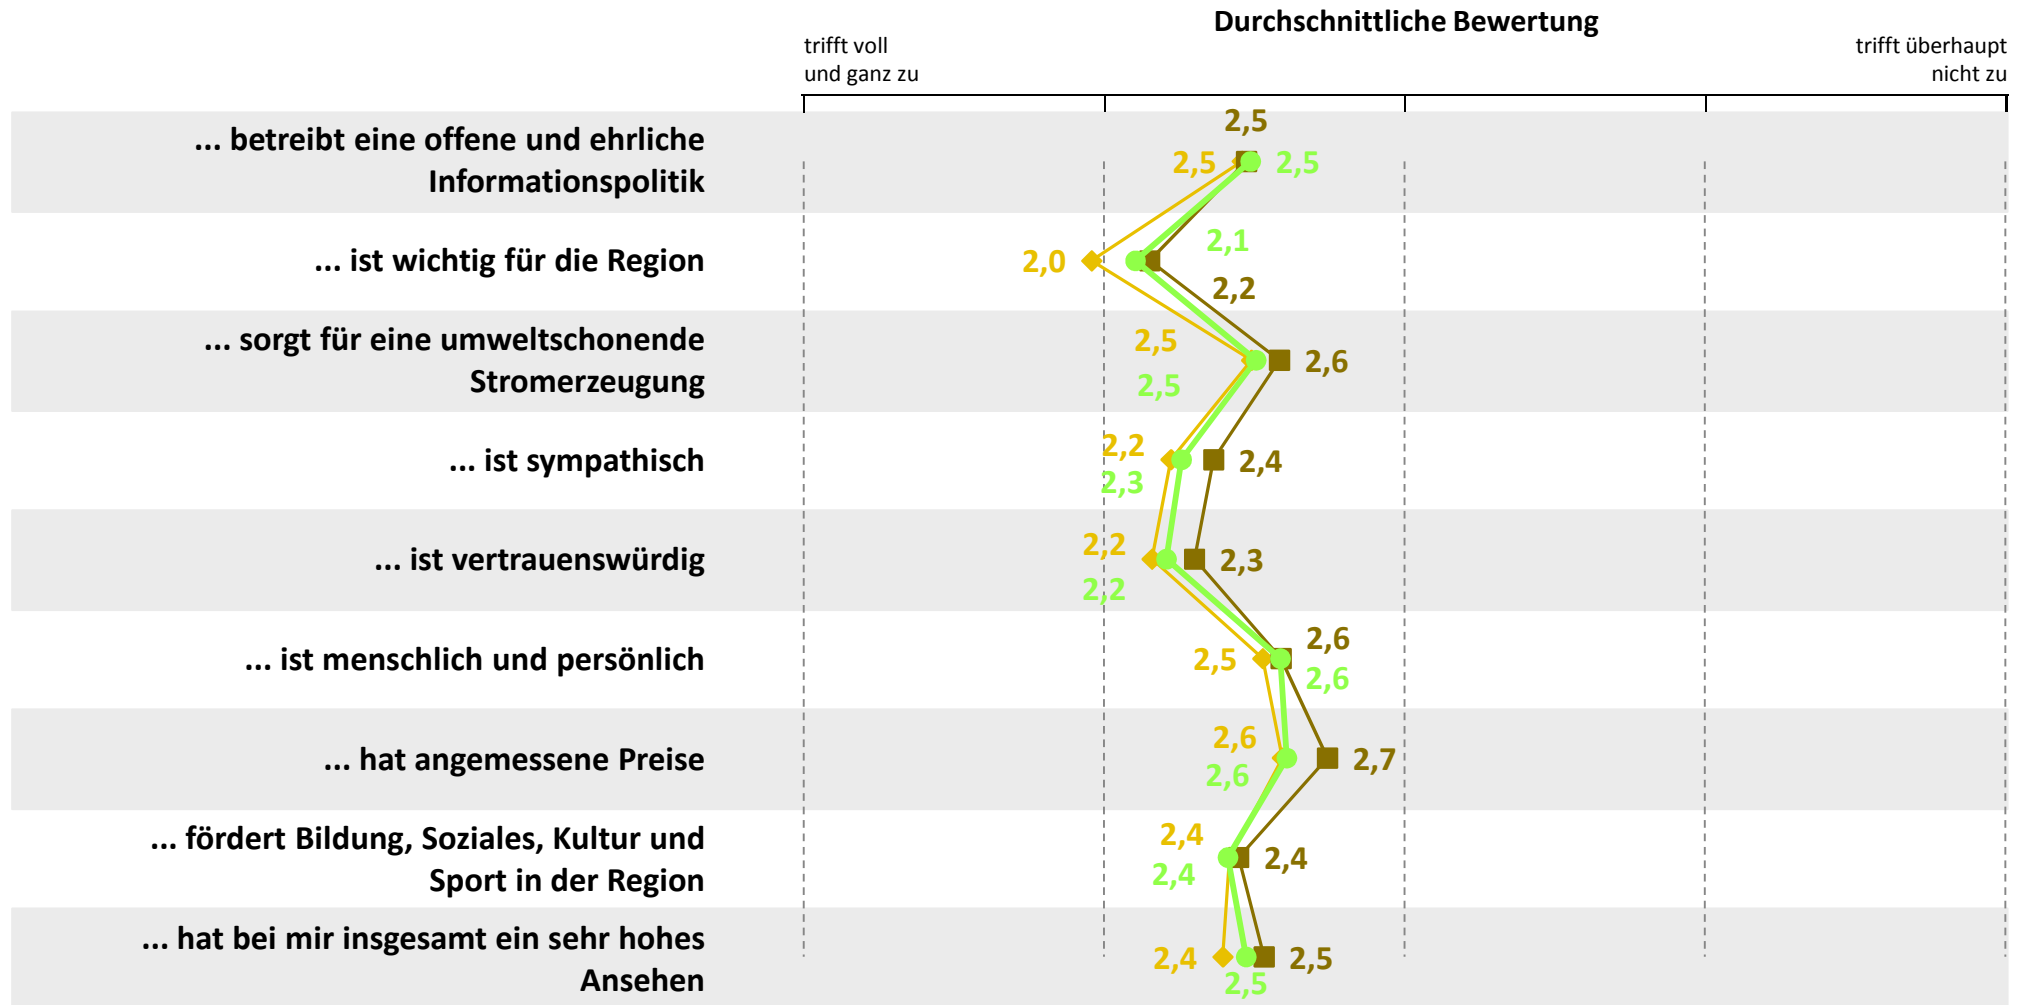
Durchschnittliche Bewertung

trifft voll und ganz zu

trifft überhaupt nicht zu

... betreibt eine offene und ehrliche Informationspolitik
2,5
2,5
2,5

... ist wichtig für die Region
2,1
2,0
2,2

... sorgt für eine umweltschonende Stromerzeugung
2,5
2,6
2,5

... ist sympathisch
2,2
2,4
2,3

... ist vertrauenswürdig
2,2
2,3
2,2

... ist menschlich und persönlich
2,6
2,5
2,6

... hat angemessene Preise
2,6
2,7
2,6

... fördert Bildung, Soziales, Kultur und Sport in der Region
2,4
2,4
2,4

... hat bei mir insgesamt ein sehr hohes Ansehen
2,4
2,5
2,5